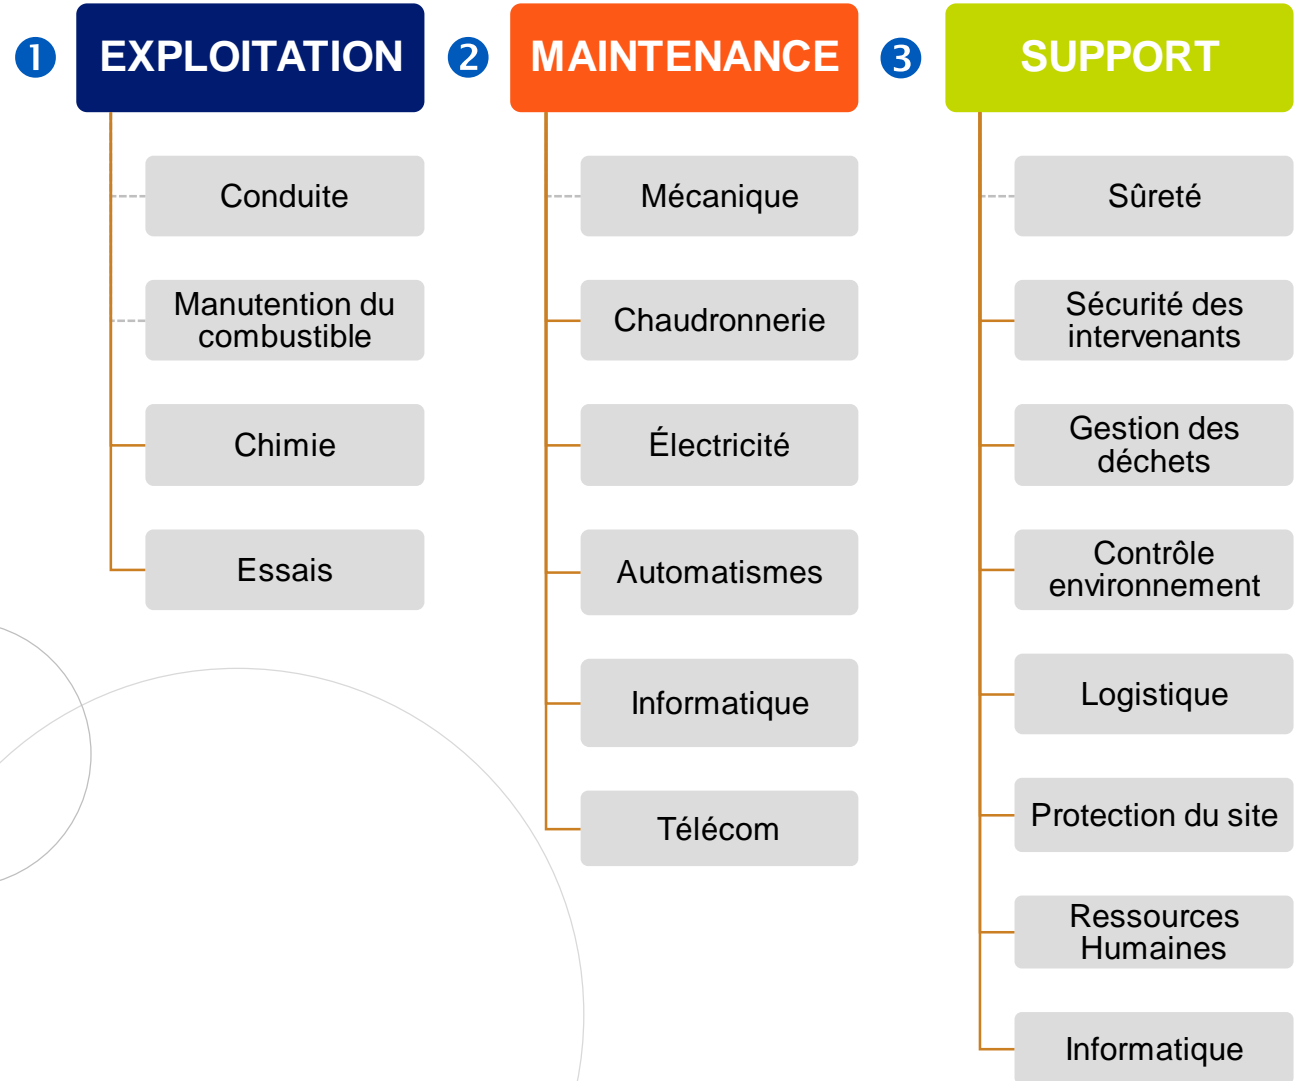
1 EXPLOITATION

Conduite

Manutention du combustible

Chimie

Essais

2 MAINTENANCE

Mécanique

Chaudronnerie

Électricité

Automatismes

Informatique

Télécom

3 SUPPORT

Sûreté

Sécurité des intervenants

Gestion des déchets

Contrôle environnement

Logistique

Protection du site

Ressources Humaines

Informatique